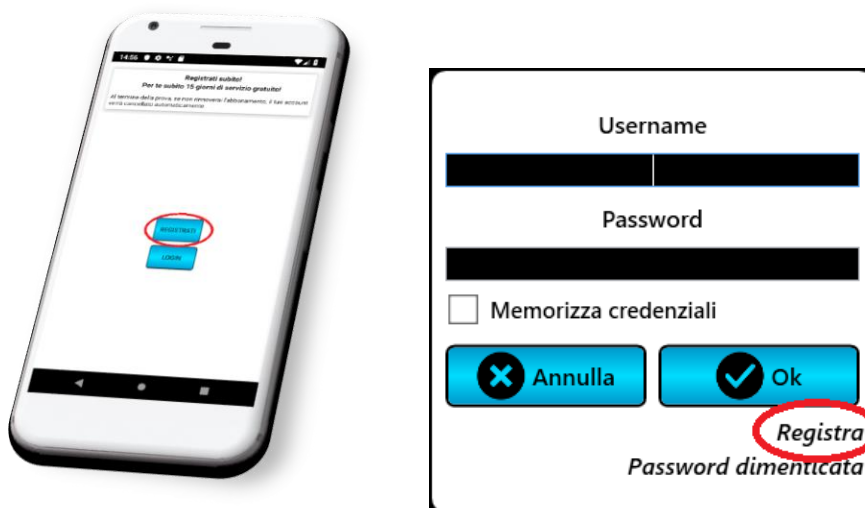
14:56

Registrati subito!
Per te subito 15 giorni di servizio gratuito!
Al termine della prova, se non rinnoverai l'abbonamento, il tuo account verrà cancellato automaticamente.

REGISTRATI

LOGIN

Username

Password

Memorizza credenziali

Annulla

Ok

Registra

Password dimenticata